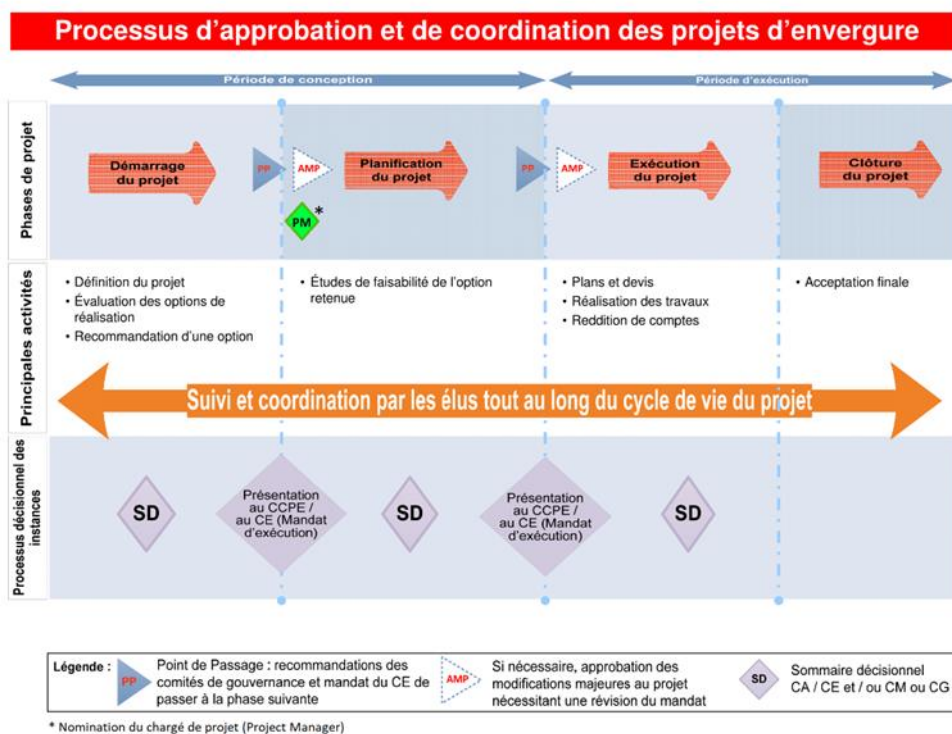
Processus d'approbation et de coordination des projets d'envergure

Période de conception

Période d'exécution

Phases de projet

Démarrage du projet

PP

AMP

PM *

Planification du projet

PP

AMP

Exécution du projet

Clôture du projet

Principales activités

• Définition du projet
• Évaluation des options de réalisation
• Recommandation d'une option

• Études de faisabilité de l'option retenue

• Plans et devis
• Réalisation des travaux
• Reddition de comptes

• Acceptation finale

Suivi et coordination par les élus tout au long du cycle de vie du projet

Processus décisionnel des instances

SD

Présentation au CCPE / au CE (Mandat d'exécution)

SD

Présentation au CCPE / au CE (Mandat d'exécution)

SD

Légende :

PP Point de Passage : recommandations des comités de gouvernance et mandat du CE de passer à la phase suivante

AMP Si nécessaire, approbation des modifications majeures au projet nécessitant une révision du mandat

SD Sommaire décisionnel CA / CE et / ou CM ou CG

* Nomination du chargé de projet (Project Manager)